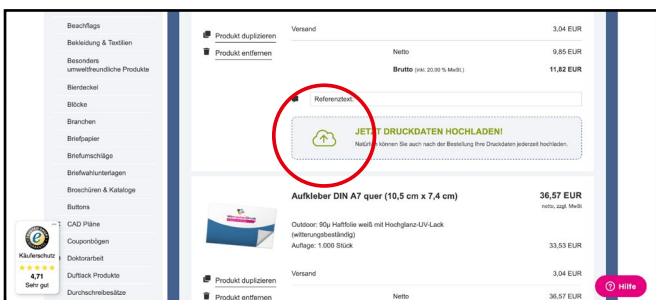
Beachflags
Bekleidung & Textilien
Besonders umweltfreundliche Produkte
Bierdeckel
Blöcke
Branchen
Briefpapier
Briefumschläge
Briefwahlunterlagen
Broschüren & Kataloge
Buttons
CAD Pläne
Couponbögen
Doktorarbeit
Duftlack Produkte
Durchschreibesätze

Käuferschutz
4,71
Sehr gut

Produkt duplizieren
Produkt entfernen

Versand 3,04 EUR
Netto 9,85 EUR
Brutto (inkl. 20,00 % MwSt.) 11,82 EUR

Referenztext:

JETZT DRUCKDATEN HOCHLADEN!
Natürlich können Sie auch nach der Bestellung Ihre Druckdaten jederzeit hochladen.

Aufkleber DIN A7 quer (10,5 cm x 7,4 cm)
36,57 EUR
netto, zzgl. MwSt
Outdoor: 90µ Haftfolie weiß mit Hochglanz-UV-Lack (witterungsbeständig)
Auflage: 1.000 Stück 33,53 EUR

Produkt duplizieren
Produkt entfernen

Versand 3,04 EUR
Netto 36,57 EUR

Hilfe